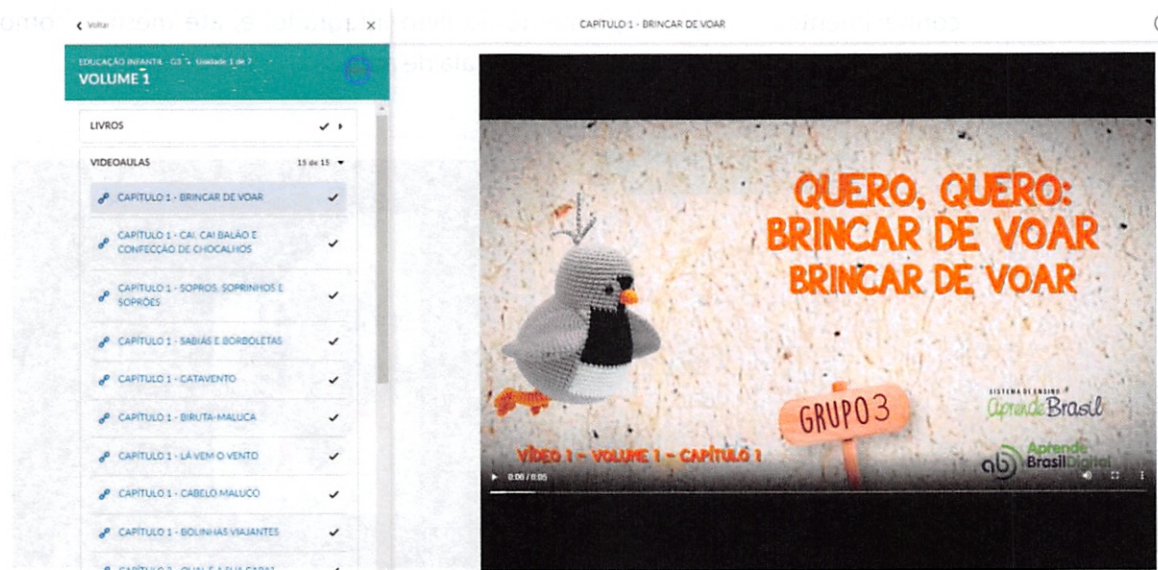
< Voltar ×

CAPÍTULO 1 - BRINCAR DE VOAR

EDUCAÇÃO INFANTIL - G3 · Unidade 1 de 7
VOLUME 1

LIVROS

VIDEOAULAS 15 de 15

CAPÍTULO 1 - BRINCAR DE VOAR
CAPÍTULO 1 - CAI, CAI BALÃO E CONFECÇÃO DE CHOCALHOS
CAPÍTULO 1 - SOPROS, SOPRINHOS E SOPRÕES
CAPÍTULO 1 - SABIÁS E BORBOLETAS
CAPÍTULO 1 - CATAVENTO
CAPÍTULO 1 - BIRUTA-MALUCA
CAPÍTULO 1 - LÁ VEM O VENTO
CAPÍTULO 1 - CABELO MALUCO
CAPÍTULO 1 - BOLINHAS VIAJANTES
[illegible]

QUERO, QUERO: BRINCAR DE VOAR BRINCAR DE VOAR

GRUPO 3

SISTEMA DE ENSINO Aprende Brasil

ab Aprende Brasil Digital

VÍDEO 1 - VOLUME 1 - CAPÍTULO 1

0:00 / 0:05